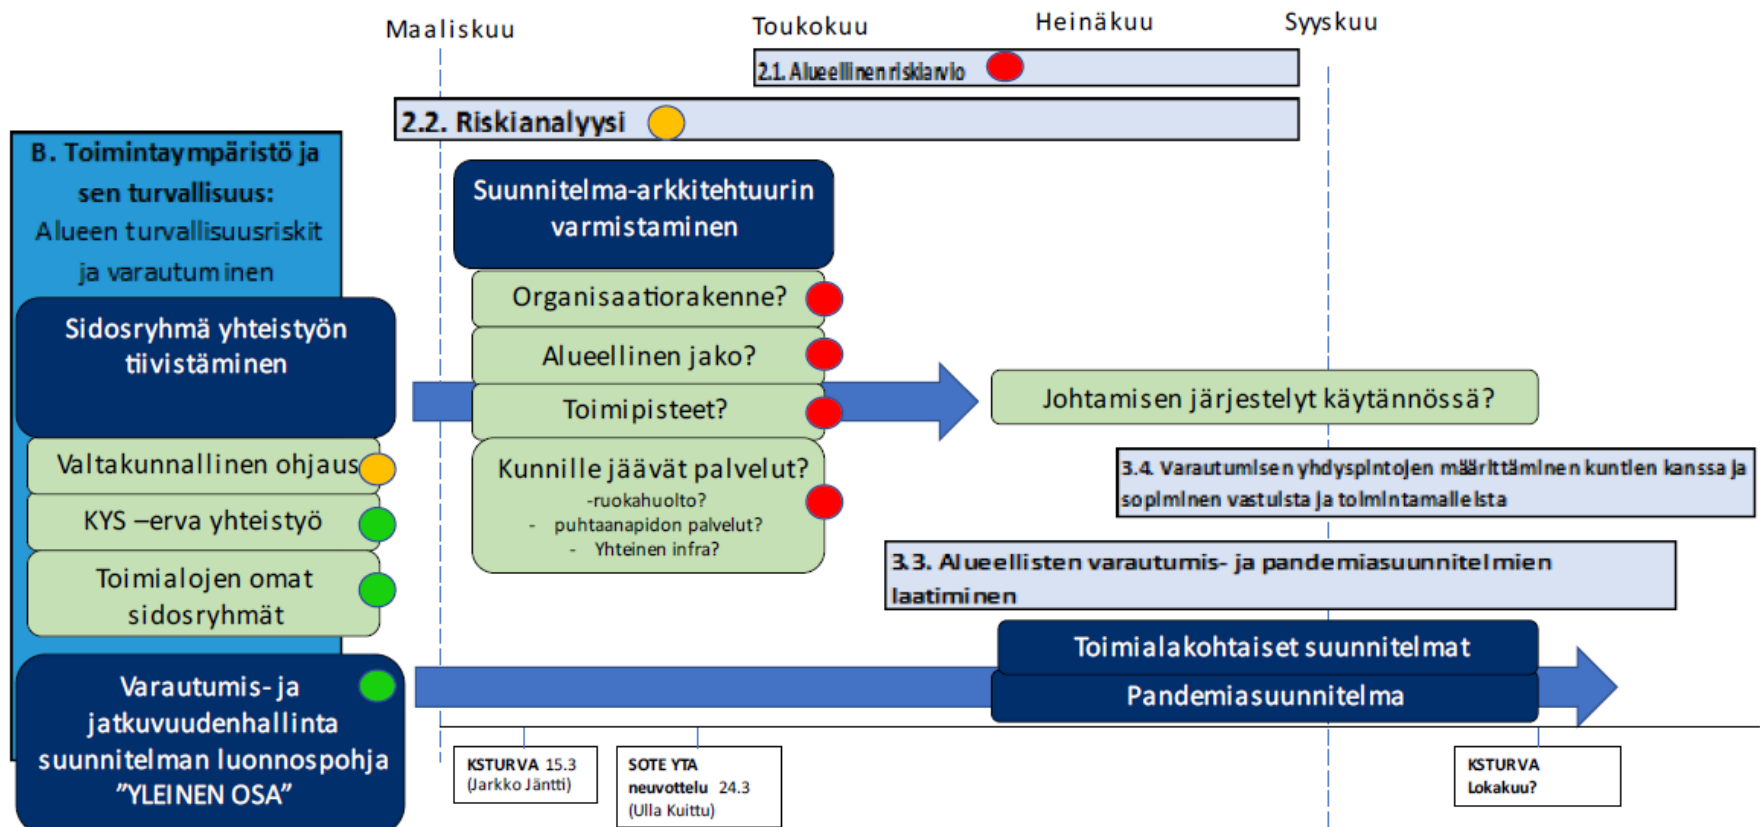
Maaliskuu

Toukokuu

Heinäkuu

Syyskuu

2.1. Alueellinen riskiarvio

2.2. Riskianalyysi

B. Toimintaympäristö ja sen turvallisuus: Alueen turvallisuusriskit ja varautuminen

Sidosryhmä yhteistyön tiivistäminen

Valtakunnallinen ohjaus

KYS –erva yhteistyö

Toimialojen omat sidosryhmät

Varautumis- ja jatkuvuudenhallinta suunnitelman luonnospohja "YLEINEN OSA"

Suunnitelma-arkkitehtuurin varmistaminen

Organisaatiorakenne?

Alueellinen jako?

Toimipisteet?

Kunnille jäävät palvelut?
-ruokahuolto?
- puhtaanapidon palvelut?
- Yhteinen infra?

Johtamisen järjestelyt käytännössä?

3.4. Varautumisen yhdyspintojen määrittäminen kuntien kanssa ja sopiminen vastuista ja toimintamalleista

3.3. Alueellisten varautumis- ja pandemiasuunnitelmien laatiminen

Toimialakohtaiset suunnitelmat

Pandemiasuunnitelma

KSTURVA 15.3
(Jarkko Jäntti)

SOTE YTA neuvottelu 24.3
(Ulla Kuittu)

KSTURVA
Lokakuu?